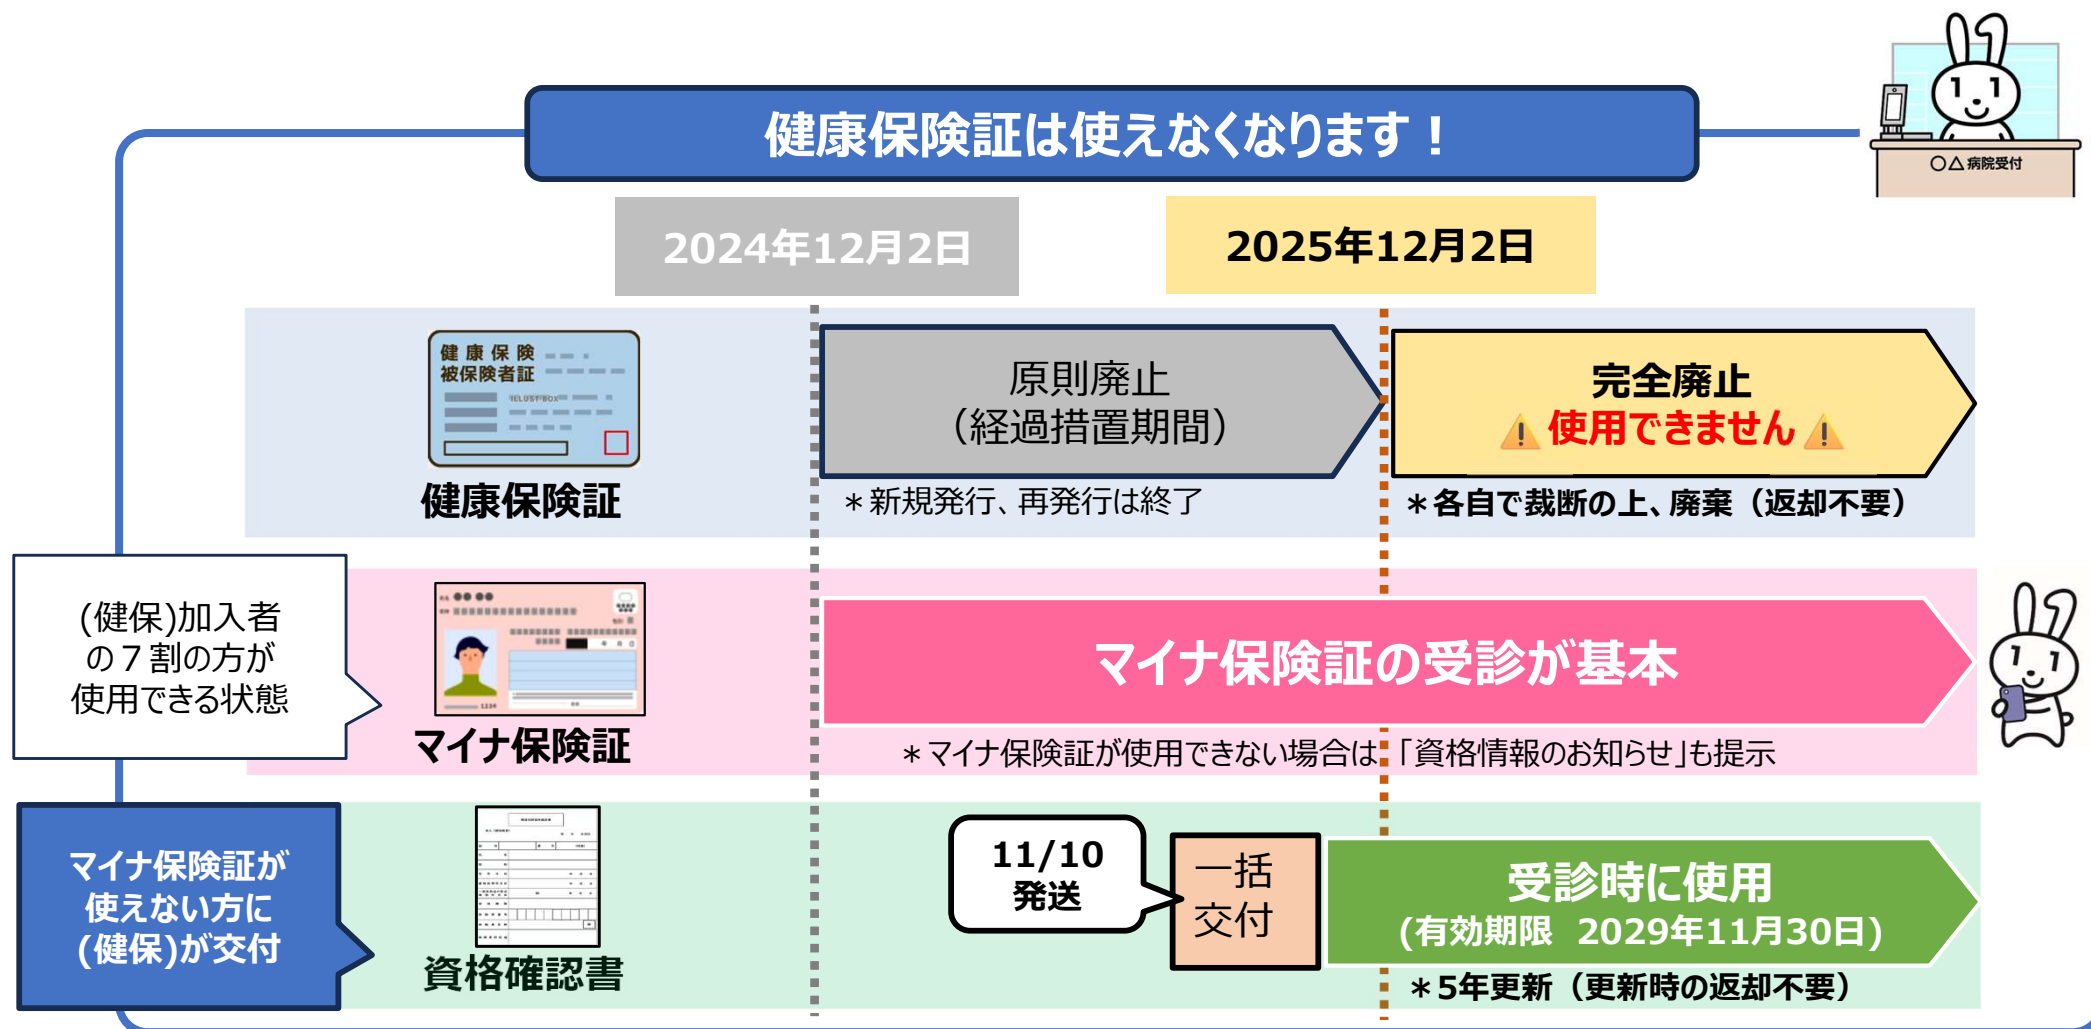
健康保険証は使えなくなります！

○△病院受付

2024年12月2日

2025年12月2日

健康保険
被保険者証

ILLUST BOX

健康保険証

原則廃止
（経過措置期間）

＊新規発行、再発行は終了

完全廃止
使用できません

＊各自で裁断の上、廃棄（返却不要）

(健保)加入者の７割の方が使用できる状態

マイナ保険証

マイナ保険証の受診が基本

＊マイナ保険証が使用できない場合は「資格情報のお知らせ」も提示

マイナ保険証が使えない方に(健保)が交付

資格確認書

11/10
発送

一括
交付

受診時に使用
（有効期限　2029年11月30日）

＊5年更新（更新時の返却不要）